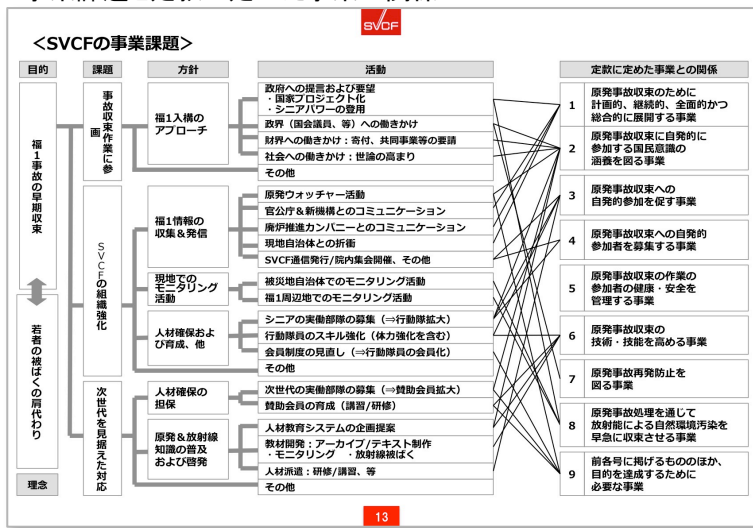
SVCF

＜SVCFの事業課題＞

| 目的 | 課題 | 方針 | 活動 |
|---|---|---|---|
| 福1事故の早期収束 | 事故収束作業に参画 | 福1入構のアプローチ | 政府への提言および要望 ・国家プロジェクト化 ・シニアパワーの登用 |
| | | | 政界（国会議員、等）への働きかけ |
| | | | 財界への働きかけ：寄付、共同事業等の要請 |
| | | | 社会への働きかけ：世論の高まり |
| | | | その他 |
| | SVCFの組織強化 | 福1情報の収集＆発信 | 原発ウォッチャー活動 |
| | | | 官公庁＆新機構とのコミュニケーション |
| | | | 廃炉推進カンパニーとのコミュニケーション |
| | | | 現地自治体との折衝 |
| | | | SVCF通信発行/院内集会開催、その他 |
| | | 現地でのモニタリング活動 | 被災地自治体でのモニタリング活動 |
| | | | 福1周辺地でのモニタリング活動 |
| | | 人材確保および育成、他 | シニアの実働部隊の募集（⇒行動隊拡大） |
| | | | 行動隊員のスキル強化（体力強化を含む） |
| | | | 会員制度の見直し（⇒行動隊員の会員化） |
| | | | その他 |
| 若者の被ばくの肩代わり | 次世代を見据えた対応 | 人材確保の担保 | 次世代の実働部隊の募集（⇒賛助会員拡大） |
| | | | 賛助会員の育成（講習/研修） |
| | | 原発＆放射線知識の普及および啓発 | 人材教育システムの企画提案 |
| | | | 教材開発：アーカイブ/テキスト制作 ・モニタリング ・放射線被ばく |
| | | | 人材派遣：研修/講習、等 |
| | | | その他 |
| 理念 | | | |

定款に定めた事業との関係
1 原発事故収束のために計画的、継続的、全面的かつ総合的に展開する事業
2 原発事故収束に自発的に参加する国民意識の涵養を図る事業
3 原発事故収束への自発的参加を促す事業
4 原発事故収束への自発的参加者を募集する事業
5 原発事故収束の作業の参加者の健康・安全を管理する事業
6 原発事故収束の技術・技能を高める事業
7 原発事故再発防止を図る事業
8 原発事故処理を通して放射能による自然環境汚染を早急に収束させる事業
9 前各号に掲げるもののほか、目的を達成するために必要な事業

13